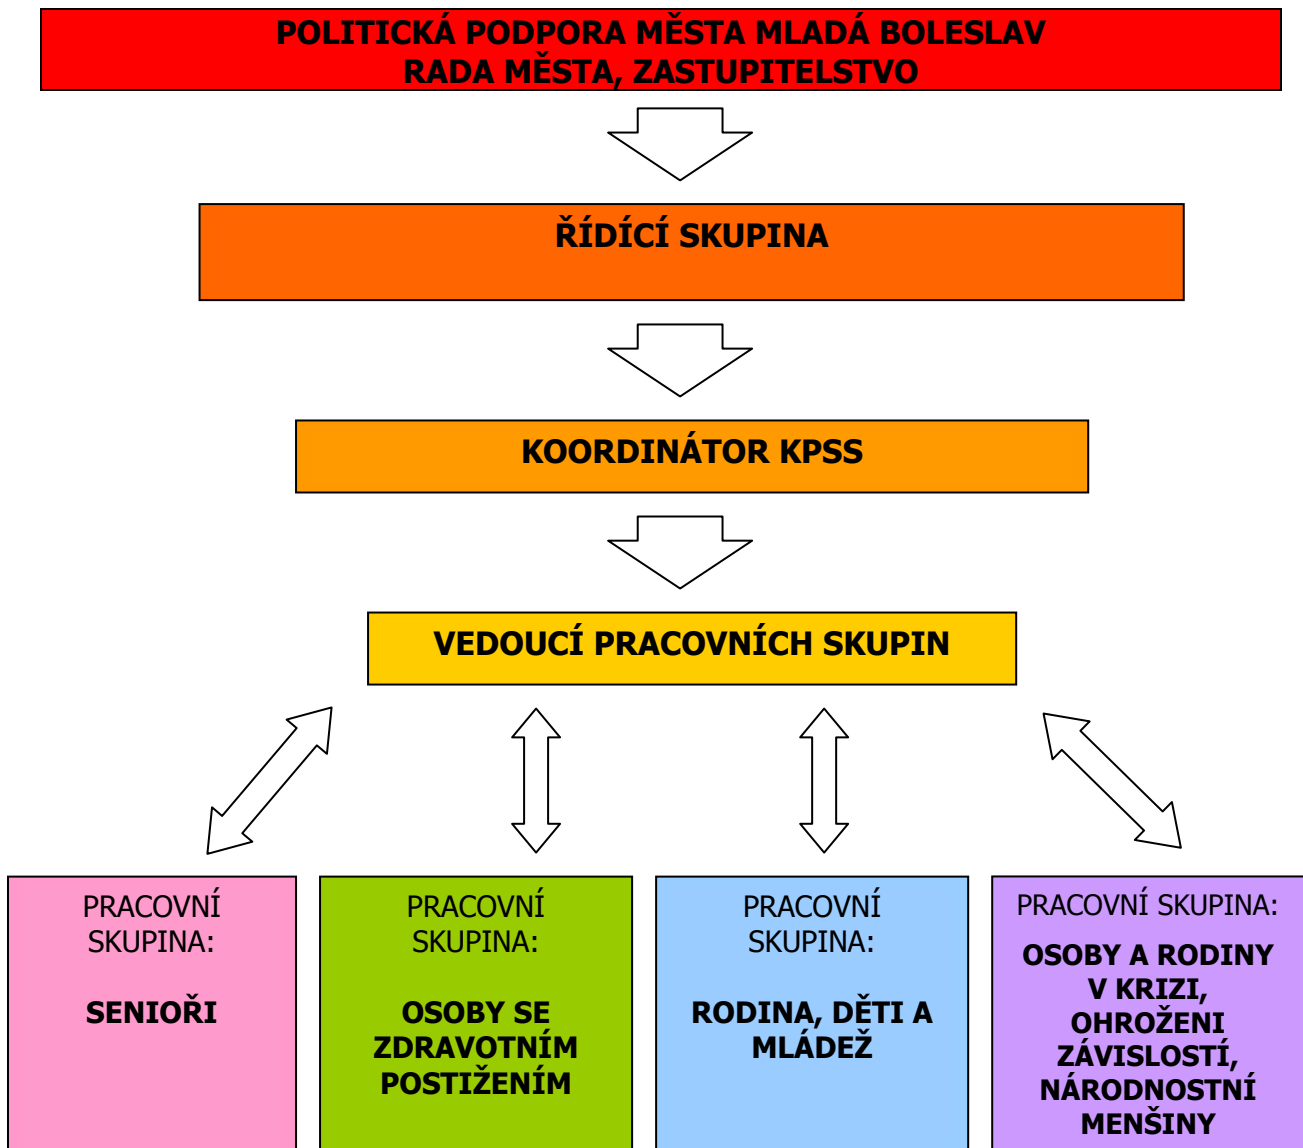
POLITICKÁ PODPORA MĚSTA MLADÁ BOLESLAV
RADA MĚSTA, ZASTUPITELSTVO

ŘÍDÍCÍ SKUPINA

KOORDINÁTOR KPSS

VEDOUCÍ PRACOVNÍCH SKUPIN

PRACOVNÍ SKUPINA:

SENIOŘI

PRACOVNÍ SKUPINA:

OSOBY SE ZDRAVOTNÍM POSTIŽENÍM

PRACOVNÍ SKUPINA:

RODINA, DĚTI A MLÁDEŽ

PRACOVNÍ SKUPINA:

OSOBY A RODINY V KRIZI, OHROŽENI ZÁVISLOSTÍ, NÁRODNOSTNÍ MENŠINY